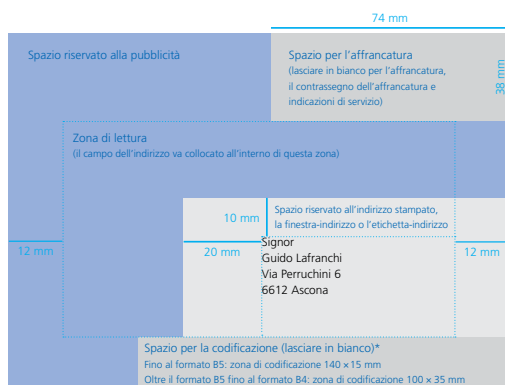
74 mm

Spazio riservato alla pubblicità

Spazio per l'affrancatura
(lasciare in bianco per l'affrancatura, il contrassegno dell'affrancatura e indicazioni di servizio)

38 mm

Zona di lettura
(il campo dell'indirizzo va collocato all'interno di questa zona)

10 mm

Spazio riservato all'indirizzo stampato, la finestra-indirizzo o l'etichetta-indirizzo

12 mm

20 mm

Signor
Guido Lafranchi
Via Perruchini 6
6612 Ascona

12 mm

Spazio per la codificazione (lasciare in bianco)*
Fino al formato B5: zona di codificazione 140 × 15 mm
Oltre il formato B5 fino al formato B4: zona di codificazione 100 × 35 mm